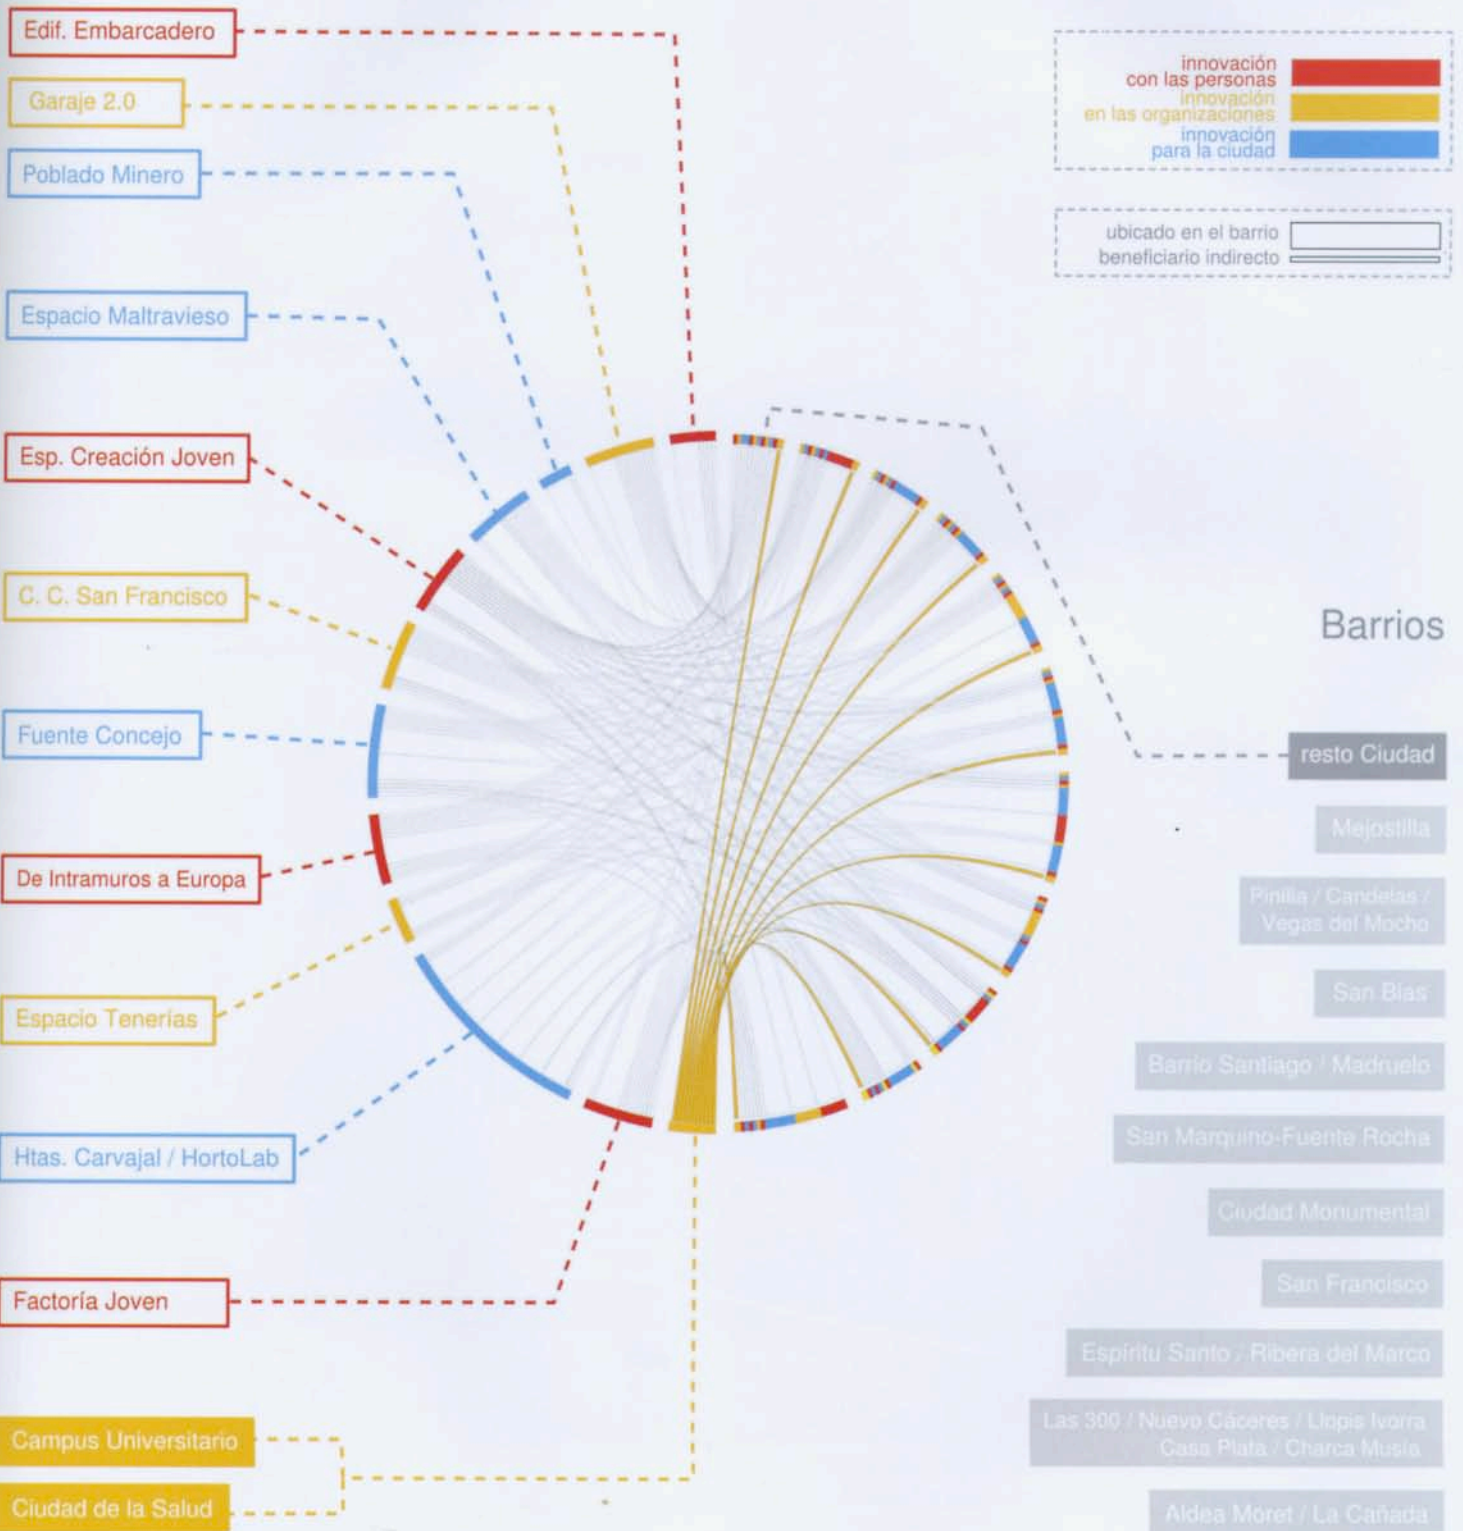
Edif. Embarcadero

Garaje 2.0

Poblado Minero

Espacio Maltravieso

Esp. Creación Joven

C. C. San Francisco

Fuente Concejo

De Intramuros a Europa

Espacio Tenerías

Htas. Carvajal / HortoLab

Factoría Joven

Campus Universitario

Ciudad de la Salud

innovación con las personas
innovación en las organizaciones
innovación para la ciudad

ubicado en el barrio
beneficiario indirecto

Barrios

resto Ciudad

Mejostilla

Pinilla / Candelas / Vegas del Mocho

San Blas

Barrio Santiago / Madruelo

San Marquino-Fuente Rocha

Ciudad Monumental

San Francisco

Espíritu Santo / Ribera del Marco

Las 300 / Nuevo Cáceres / Llopis Ivorra Casa Plata / Charca Musia

Aldea Moret / La Cañada